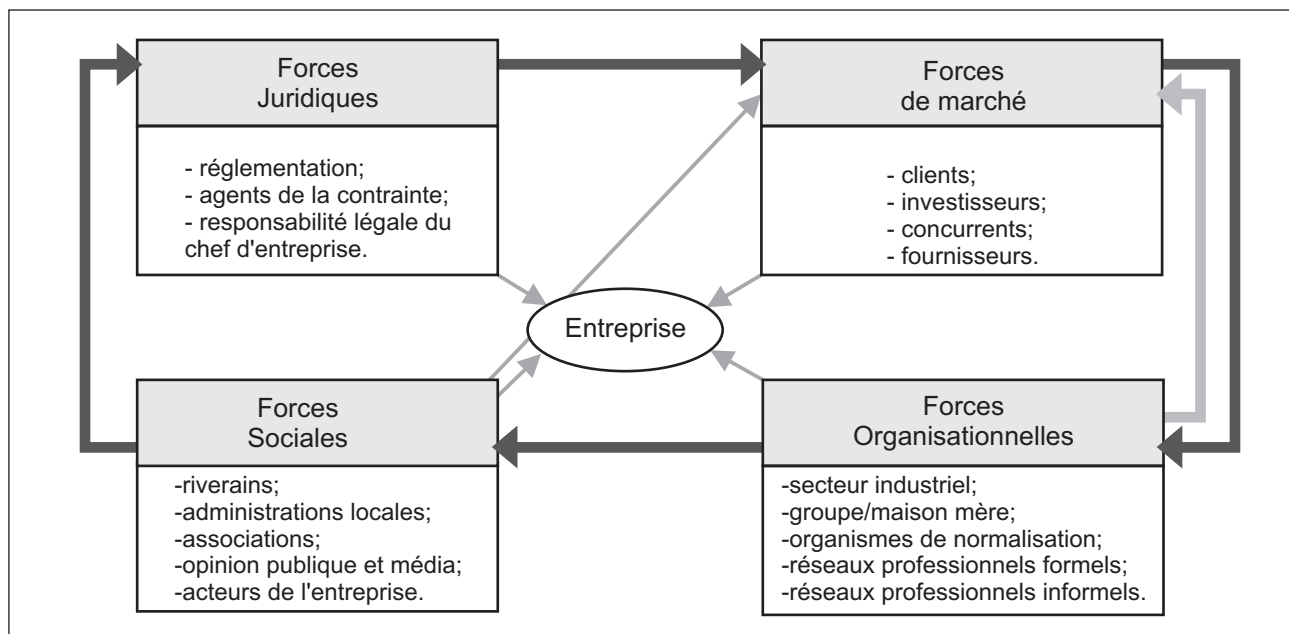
Forces Juridiques

- réglementation;
- agents de la contrainte;
- responsabilité légale du chef d'entreprise.

Forces de marché

- clients;
- investisseurs;
- concurrents;
- fournisseurs.

Entreprise

Forces Sociales

-riverains;
-administrations locales;
-associations;
-opinion publique et média;
-acteurs de l'entreprise.

Forces Organisationnelles

-secteur industriel;
-groupe/maison mère;
-organismes de normalisation;
-réseaux professionnels formels;
-réseaux professionnels informels.